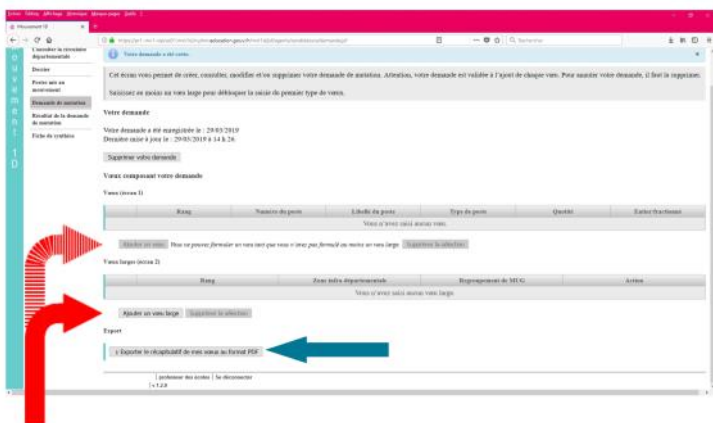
Fichier Édition Affichage Historique Marque-pages Outils ?

Mouvement 1D

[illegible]

Rechercher

Consulter la circulaire départementale

Décrire

Postes mis au mouvement

Demande de mutation

Résultat de la demande de mutation

Fiche de synthèse

Votre demande a été créée.

Cet écran vous permet de créer, consulter, modifier et/ou supprimer votre demande de mutation. Attention, votre demande est validée à l'ajout de chaque voeu. Pour annuler votre demande, il faut la supprimer.

Saisissez au moins un voeu large pour débloquer la saisie de premier type de voeux.

Votre demande

Votre demande a été enregistrée le : 29/03/2019
Dernière mise à jour le : 29/03/2019 à 14 h 26

Supprimer votre demande

Voeux composant votre demande

Voeux (écran 1)

| Rang | Numéro du poste | Libellé du poste | Type du poste | Quotité | Autres fractions |
|---|---|---|---|---|---|
| Vous n'avez saisi aucun voeu. | | | | | |

Ajouter un voeu   Vous ne pouvez formuler un voeu tant que vous n'avez pas formulé au moins un voeu large   Supprimer la sélection

Voeux larges (écran 2)

| Rang | Zone infra départementale | Regroupement de MUG | Action |
|---|---|---|---|
| Vous n'avez saisi aucun voeu large. | | | |

Ajouter un voeu large   Supprimer la sélection

Export

Exporter le récapitulatif de mes voeux au format PDF

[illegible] Se déconnecter
v.1.2.0